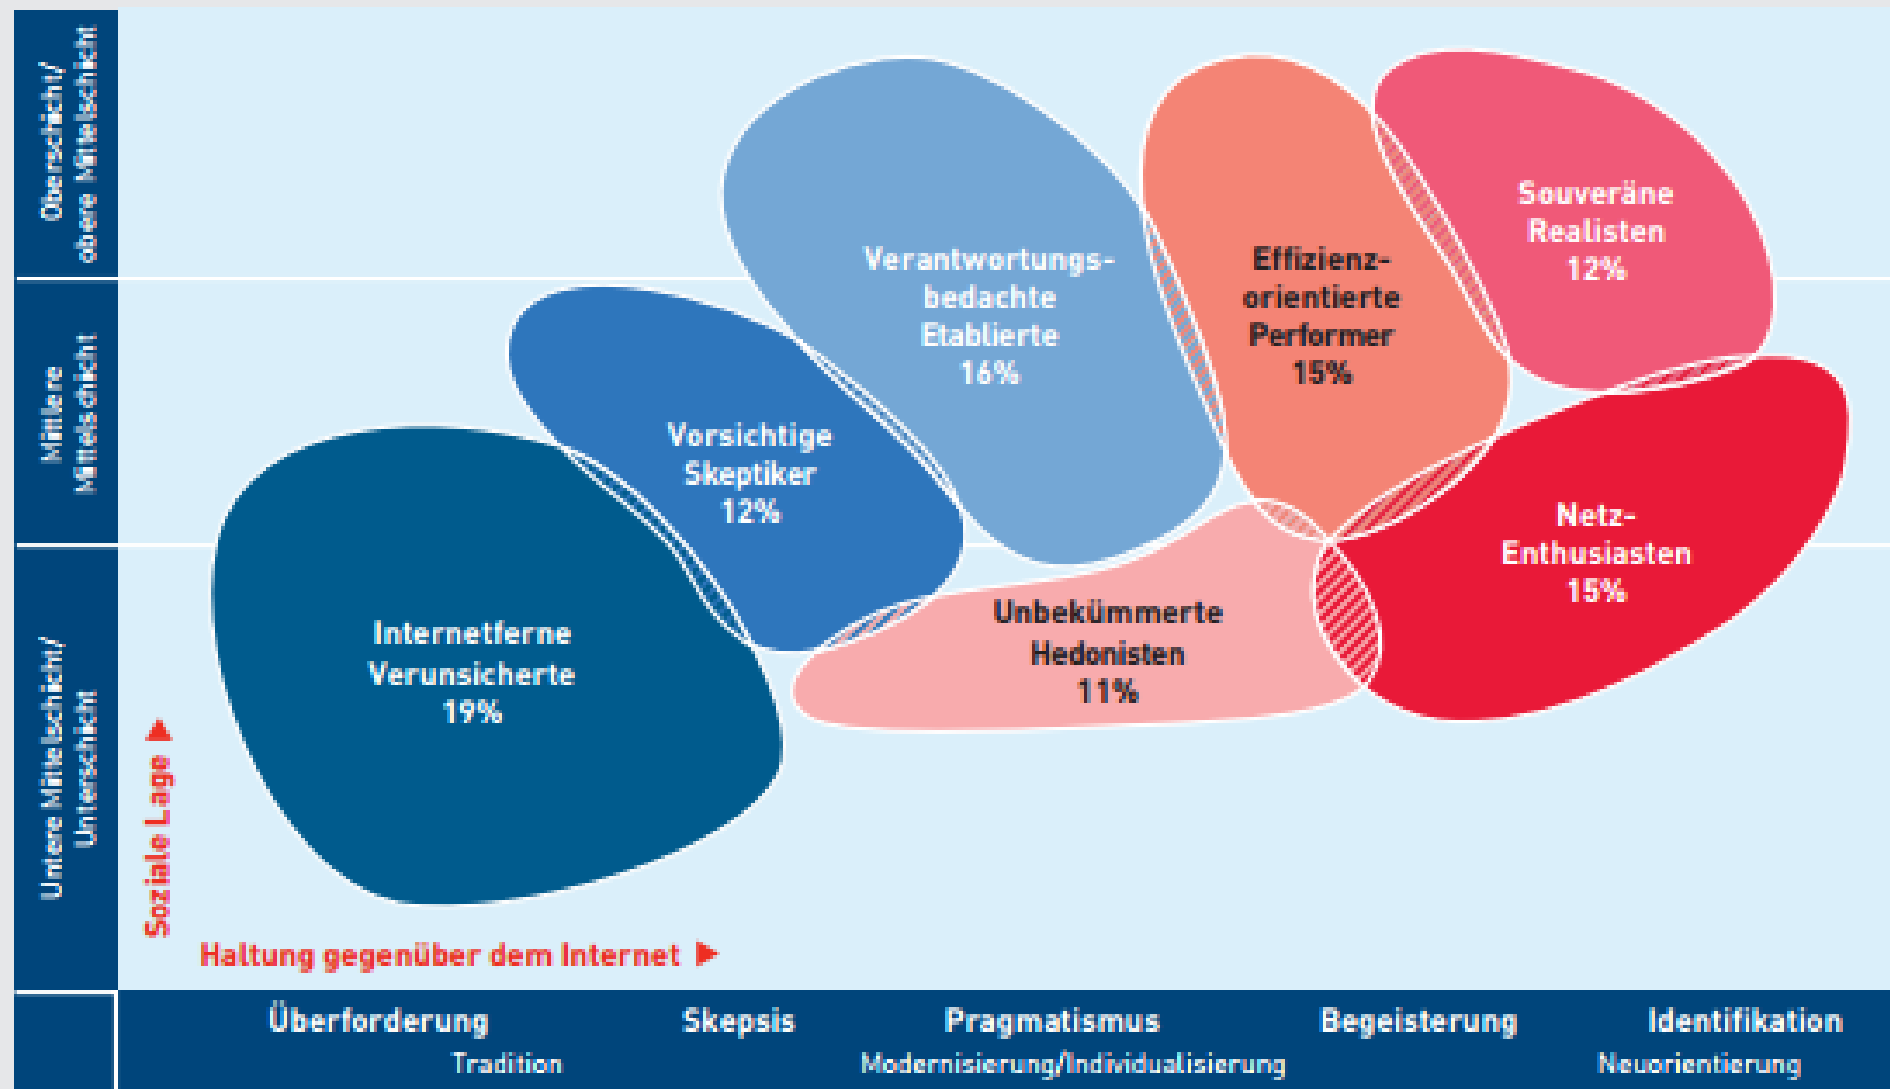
Oberschicht/ obere Mittelschicht

Mittlere Mittelschicht

Untere Mittelschicht/ Unterschicht

Soziale Lage

Verantwortungsbedachte Etablierte 16%

Effizienzorientierte Performer 15%

Souveräne Realisten 12%

Vorsichtige Skeptiker 12%

Netz-Enthusiasten 15%

Unbekümmerte Hedonisten 11%

Internetferne Verunsicherte 19%

Haltung gegenüber dem Internet

Überforderung

Skepsis

Pragmatismus

Begeisterung

Identifikation

Tradition

Modernisierung/Individualisierung

Neuorientierung